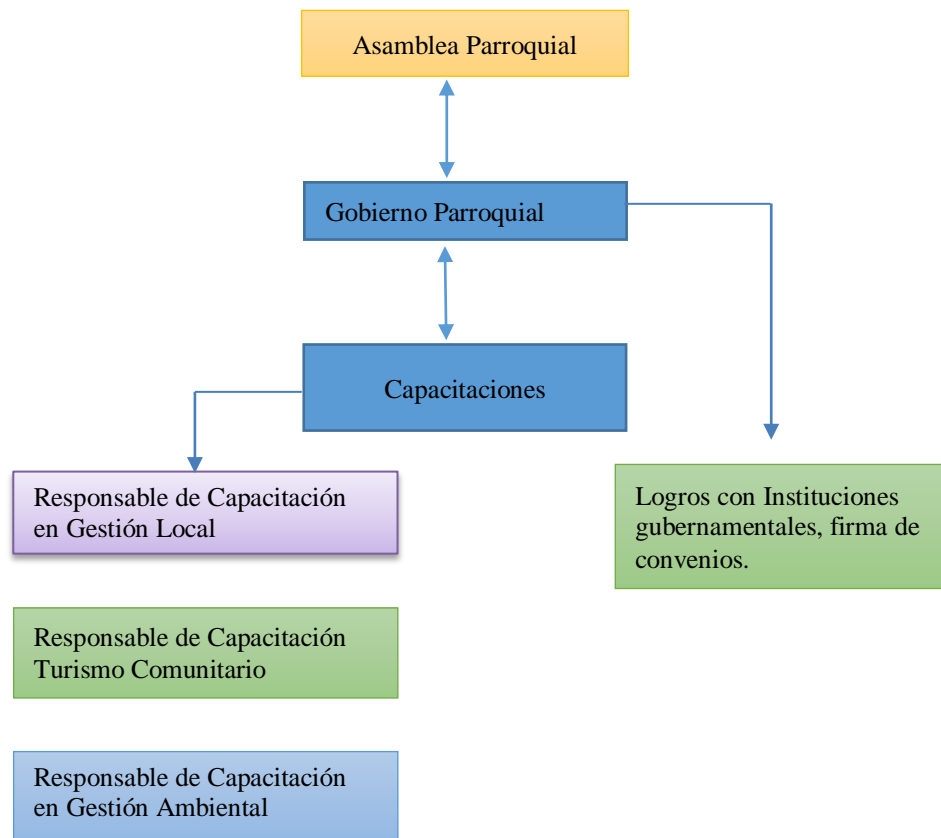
Asamblea Parroquial

Gobierno Parroquial

Capacitaciones

Responsable de Capacitación en Gestión Local

Logros con Instituciones gubernamentales, firma de convenios.

Responsable de Capacitación Turismo Comunitario

Responsable de Capacitación en Gestión Ambiental